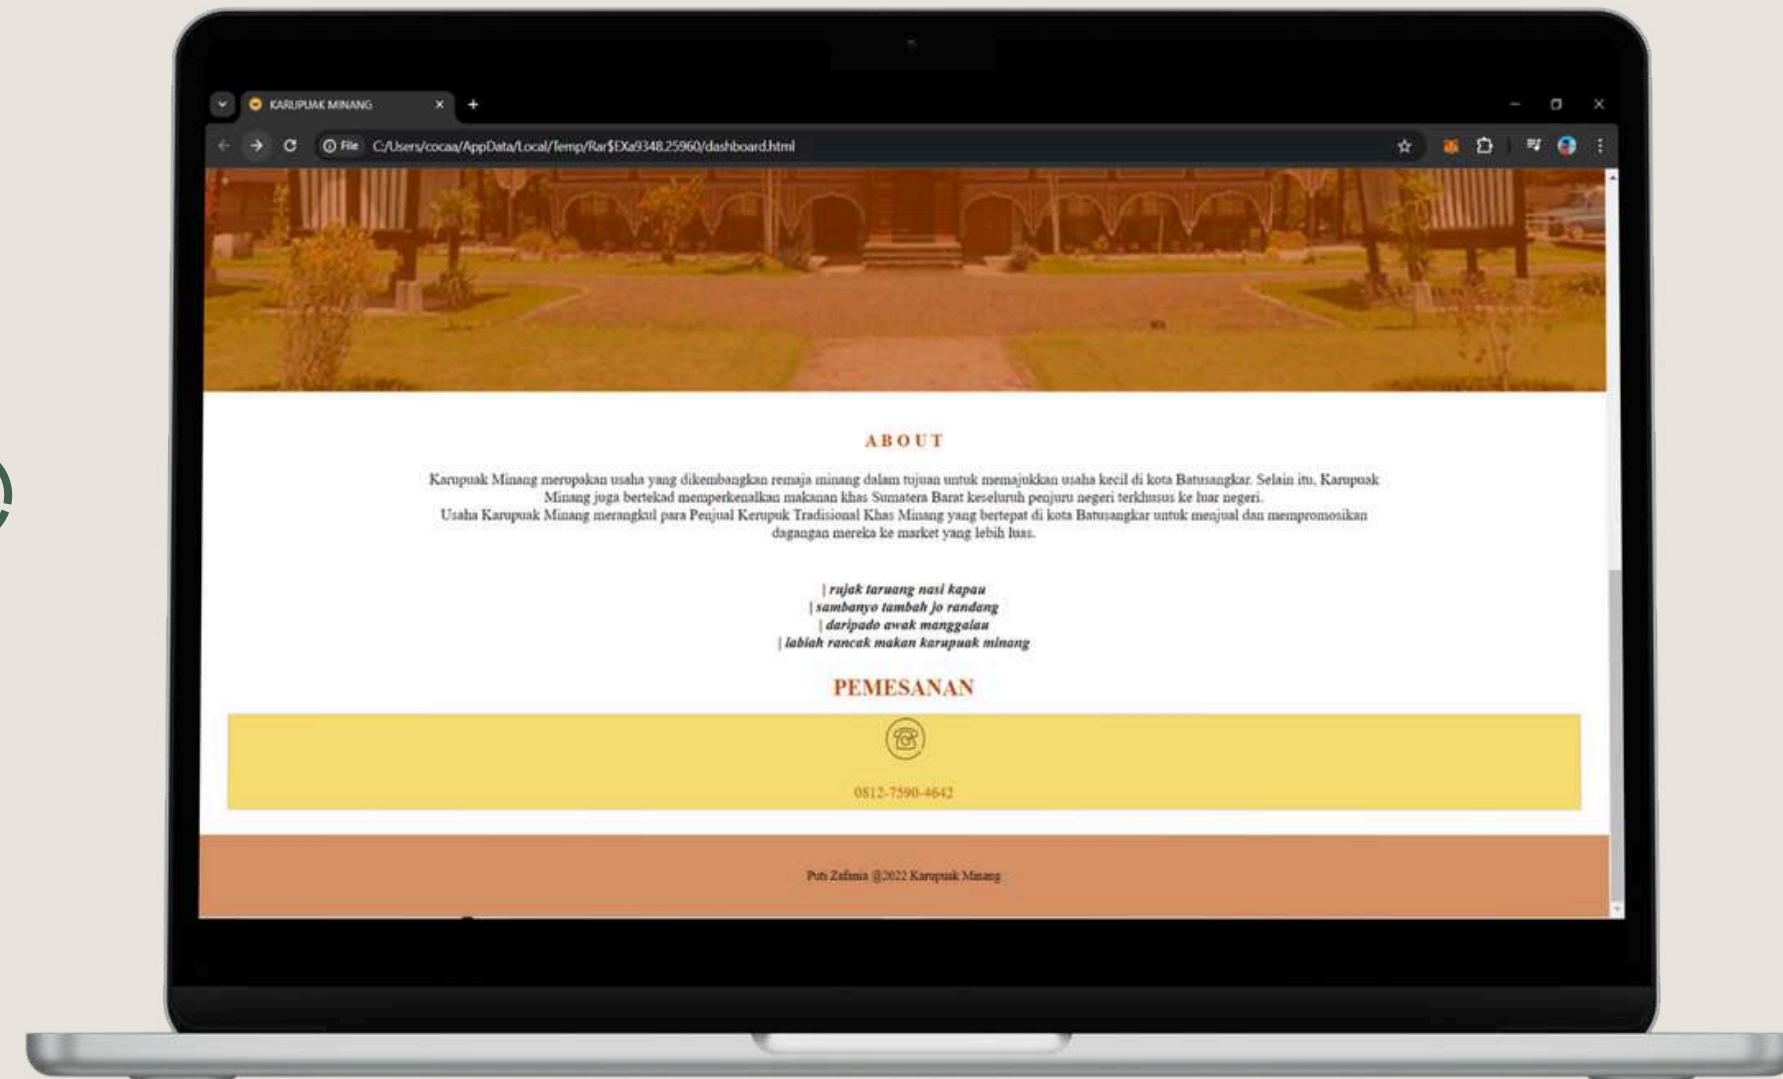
KARUPUAK MINANG

File C:/Users/cocaa/AppData/Local/Temp/Rar$EXa9348.25960/dashboard.html

ABOUT

Karupuak Minang merupakan usaha yang dikembangkan remaja minang dalam tujuan untuk memajukkan usaha kecil di kota Batusangkar. Selain itu, Karupuak Minang juga bertekad memperkenalkan makanan khas Sumatera Barat keseluruh penjuru negeri terkhusus ke luar negeri.
Usaha Karupuak Minang merangkul para Penjual Kerupuk Tradisional Khas Minang yang bertepat di kota Batusangkar untuk menjual dan mempromosikan dagangan mereka ke market yang lebih luas.

| rujak taruang nasi kapau
| sambanyo tambah jo randang
| daripado awak manggalau
| labiah rancak makan karupuak minang

PEMESANAN

0812-7590-4642

Puti Zafania @2022 Karupuak Minang